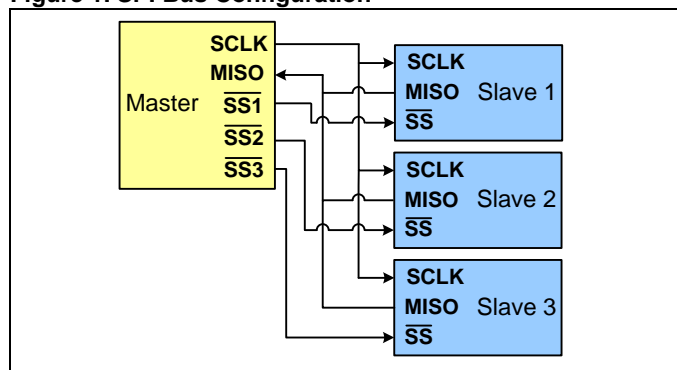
Figure 1: SPI Bus Configuration

Master
SCLK
MISO
$\overline{SS1}$
$\overline{SS2}$
$\overline{SS3}$

SCLK
MISO
$\overline{SS}$
Slave 1

SCLK
MISO
$\overline{SS}$
Slave 2

SCLK
MISO
$\overline{SS}$
Slave 3